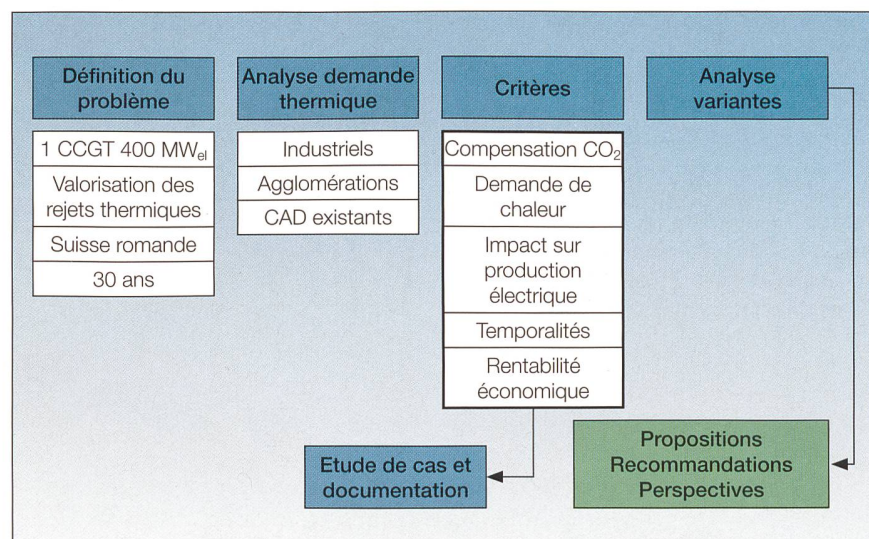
Définition du problème

1 CCGT 400 MW$_{el}$

Valorisation des rejets thermiques

Suisse romande

30 ans

Analyse demande thermique

Industriels

Agglomérations

CAD existants

Critères

Compensation $CO_2$

Demande de chaleur

Impact sur production électrique

Temporalités

Rentabilité économique

Analyse variantes

Etude de cas et documentation

Propositions
Recommandations
Perspectives